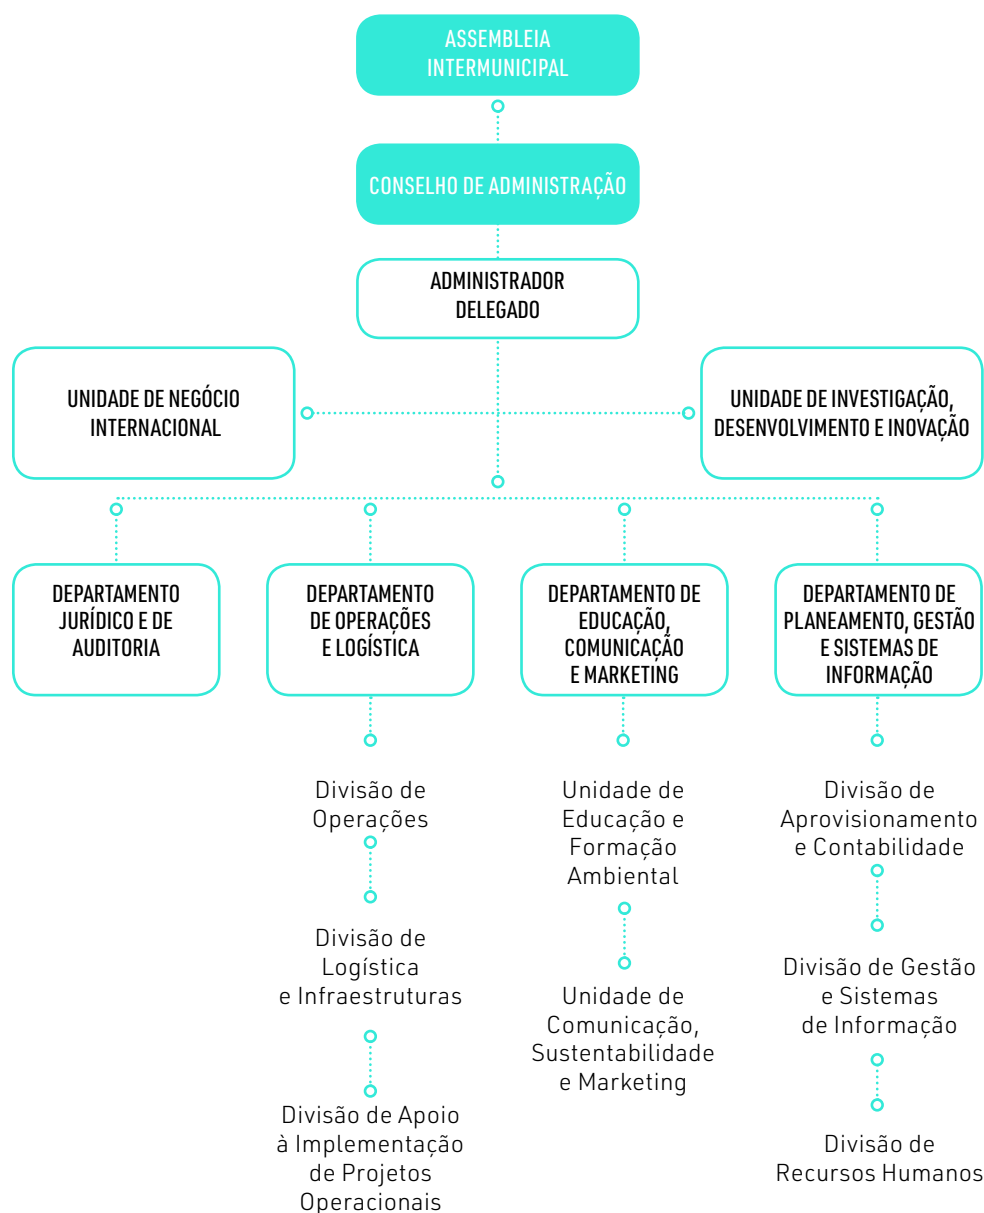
ASSEMBLEIA INTERMUNICIPAL

CONSELHO DE ADMINISTRAÇÃO

ADMINISTRADOR DELEGADO

UNIDADE DE NEGÓCIO INTERNACIONAL

UNIDADE DE INVESTIGAÇÃO, DESENVOLVIMENTO E INOVAÇÃO

DEPARTAMENTO JURÍDICO E DE AUDITORIA

DEPARTAMENTO DE OPERAÇÕES E LOGÍSTICA

DEPARTAMENTO DE EDUCAÇÃO, COMUNICAÇÃO E MARKETING

DEPARTAMENTO DE PLANEAMENTO, GESTÃO E SISTEMAS DE INFORMAÇÃO

Divisão de Operações

Divisão de Logística e Infraestruturas

Divisão de Apoio à Implementação de Projetos Operacionais

Unidade de Educação e Formação Ambiental

Unidade de Comunicação, Sustentabilidade e Marketing

Divisão de Aprovisionamento e Contabilidade

Divisão de Gestão e Sistemas de Informação

Divisão de Recursos Humanos